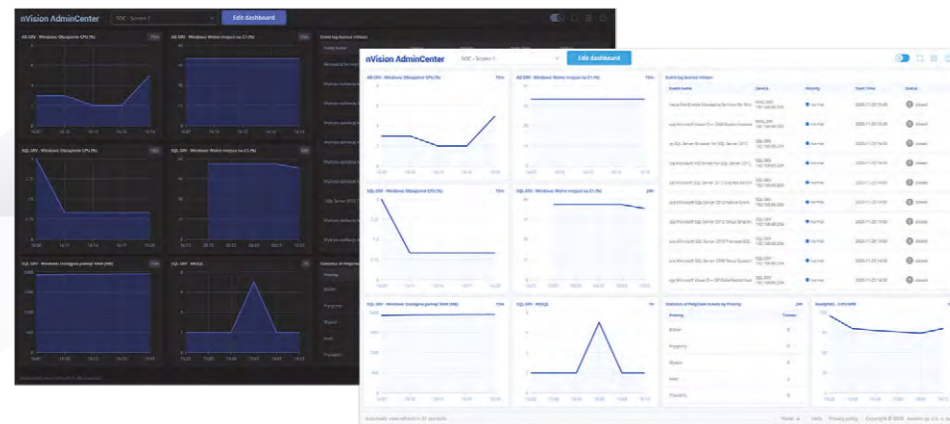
nVision AdminCenter
SOC - Screen 1
Edit dashboard

AD SRV - Windows Obciążenie CPU (%)
AD SRV - Windows Wolne miejsce na C:\ (%)
Events log Service nVision
SQL SRV - Windows Obciążenie CPU (%)
SQL SRV - Windows Wolne miejsce na C:\ (%)
SQL SRV - Windows Dostępna pamięć RAM (MB)
SQL SRV - MSSQL
Statistics of Helpdesk tickets by Priority

nVision AdminCenter
SOC - Screen 1
Edit dashboard

AD SRV - Windows Obciążenie CPU (%)
AD SRV - Windows Wolne miejsce na C:\ (%)
Events log Service nVision
Event name
Device
Priority
Start Time
Status
SQL SRV - Windows Obciążenie CPU (%)
SQL SRV - Windows Wolne miejsce na C:\ (%)
SQL SRV - Windows Dostępna pamięć RAM (MB)
SQL SRV - MSSQL
Statistics of Helpdesk tickets by Priority
Priority
Tickets
Blocker
Pilne
Normal
Niski
Awarie
Automatic view refresh in 31 seconds
Polski
Help
Privacy policy
Copyright © 2020 - Axence sp. z o.o.